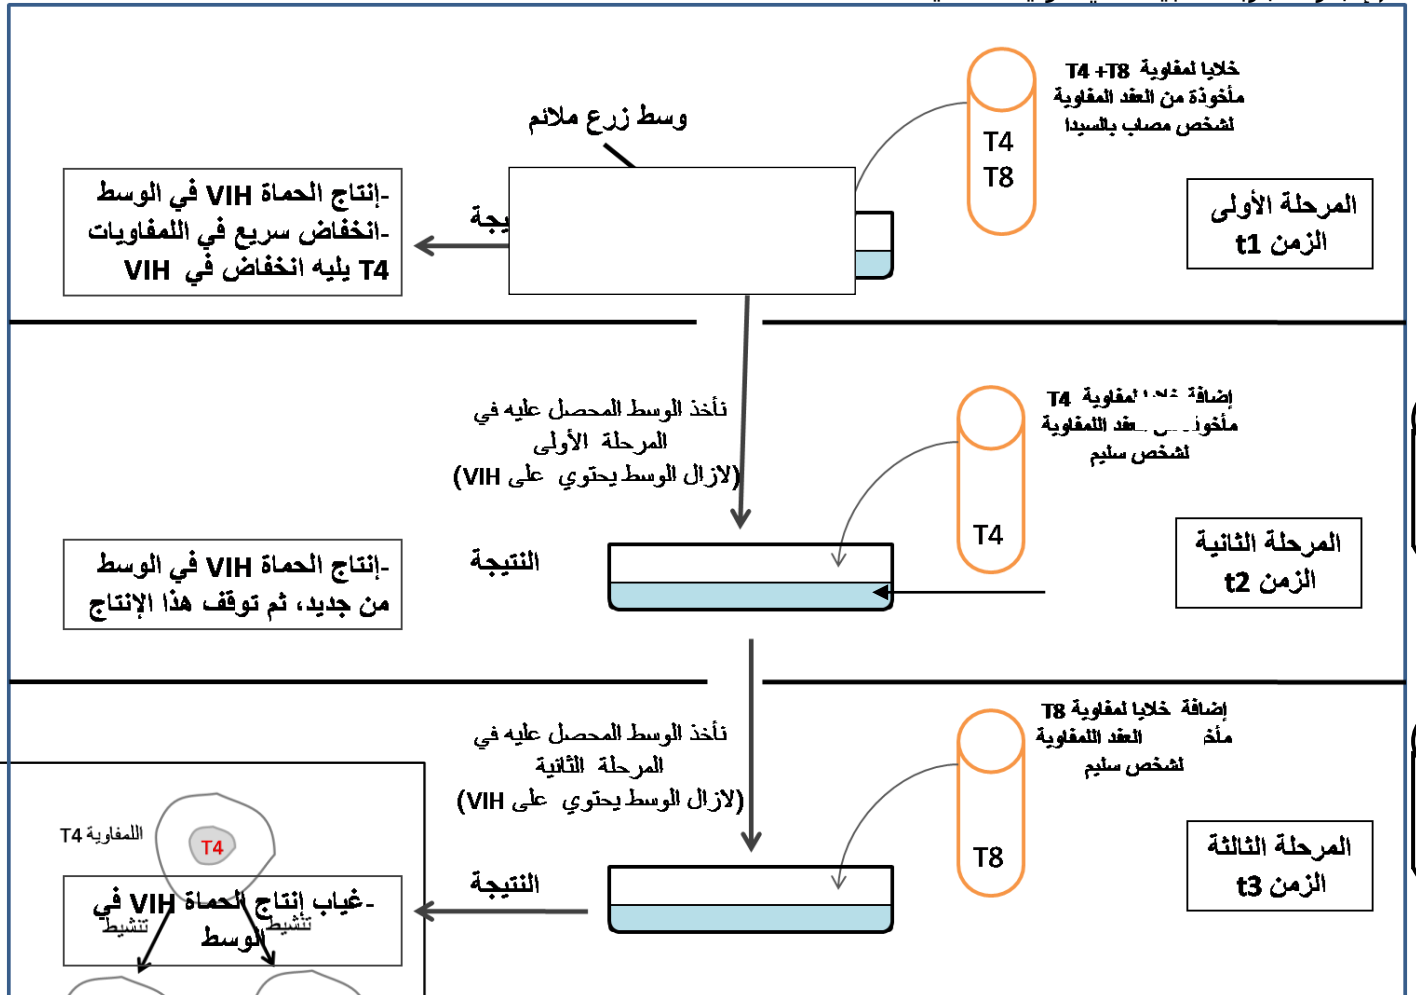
خلايا لمفاوية T4 +T8 مأخوذة من العقد المفاوية لشخص مصاب بالسيدا

T4
T8

وسط زرع ملائم

المرحلة الأولى
الزمن t1

-إنتاج الحماة VIH في الوسط
-انخفاض سريع في اللمفاويات T4 يليه انخفاض في VIH

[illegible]يجة

نأخذ الوسط المحصل عليه في المرحلة الأولى
(لازال الوسط يحتوي على VIH)

إضافة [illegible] لمفاوية T4 مأخوذ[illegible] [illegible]عقد اللمفاوية لشخص سليم

T4

المرحلة الثانية
الزمن t2

النتيجة

-إنتاج الحماة VIH في الوسط من جديد، ثم توقف هذا الإنتاج

نأخذ الوسط المحصل عليه في المرحلة الثانية
(لازال الوسط يحتوي على VIH)

إضافة خلايا لمفاوية T8 مأخ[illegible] العقد اللمفاوية لشخص سليم

T8

المرحلة الثالثة
الزمن t3

النتيجة

اللمفاوية T4
T4

-غياب إنتاج الحماة VIH في الوسط

تنشيط
تنشيط